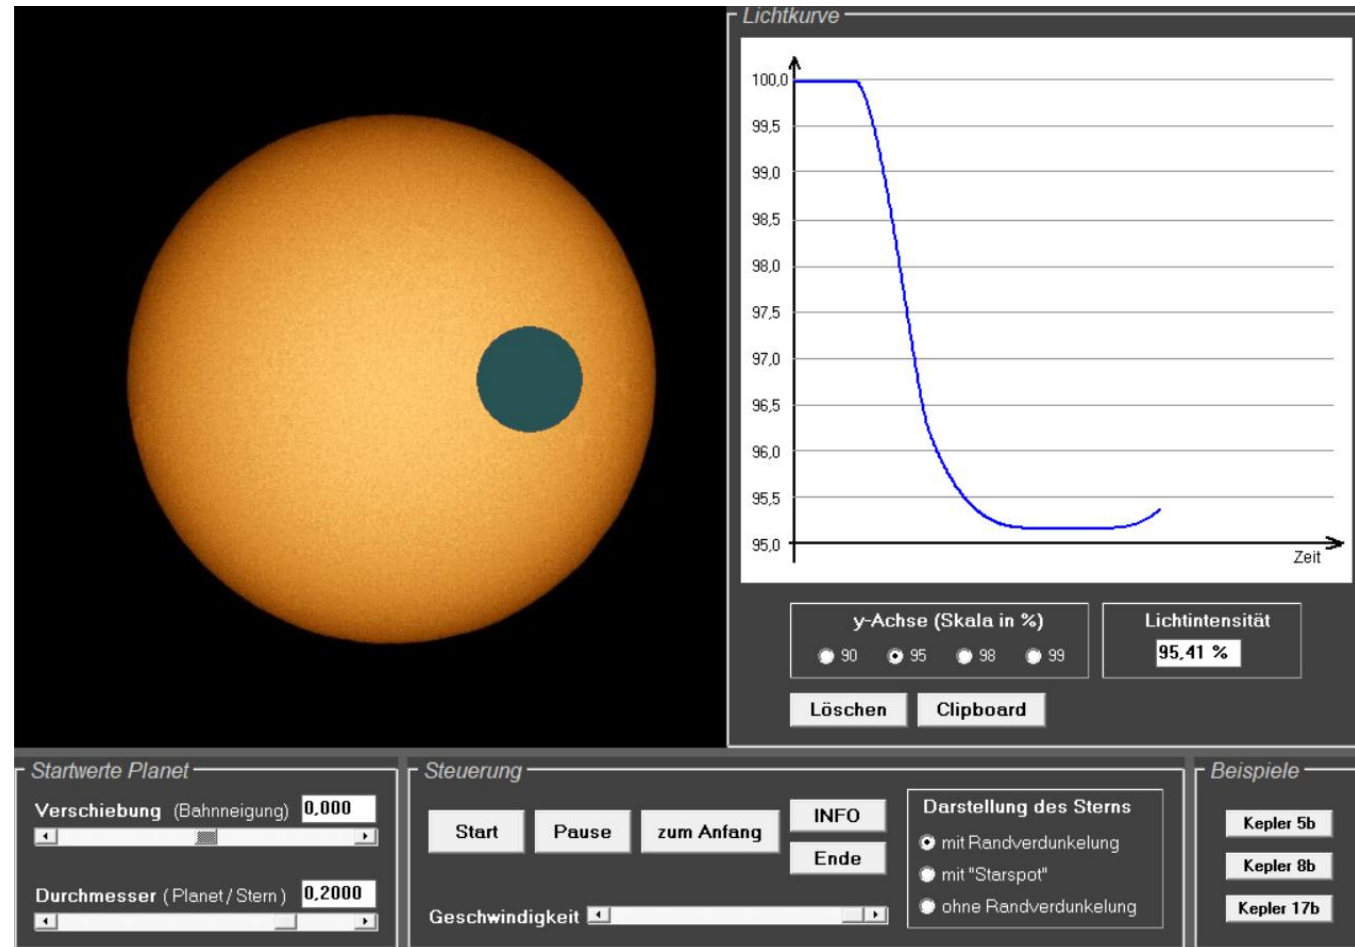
Lichtkurve

100,0
99,5
99,0
98,5
98,0
97,5
97,0
96,5
96,0
95,5
95,0
Zeit

y-Achse (Skala in %)
90 95 98 99

Lichtintensität
95,41 %

Löschen
Clipboard

Startwerte Planet
Verschiebung (Bahnneigung) 0,000
Durchmesser (Planet / Stern) 0,2000

Steuerung
Start
Pause
zum Anfang
INFO
Ende
Geschwindigkeit

Darstellung des Sterns
mit Randverdunkelung
mit "Starspot"
ohne Randverdunkelung

Beispiele
Kepler 5b
Kepler 8b
Kepler 17b